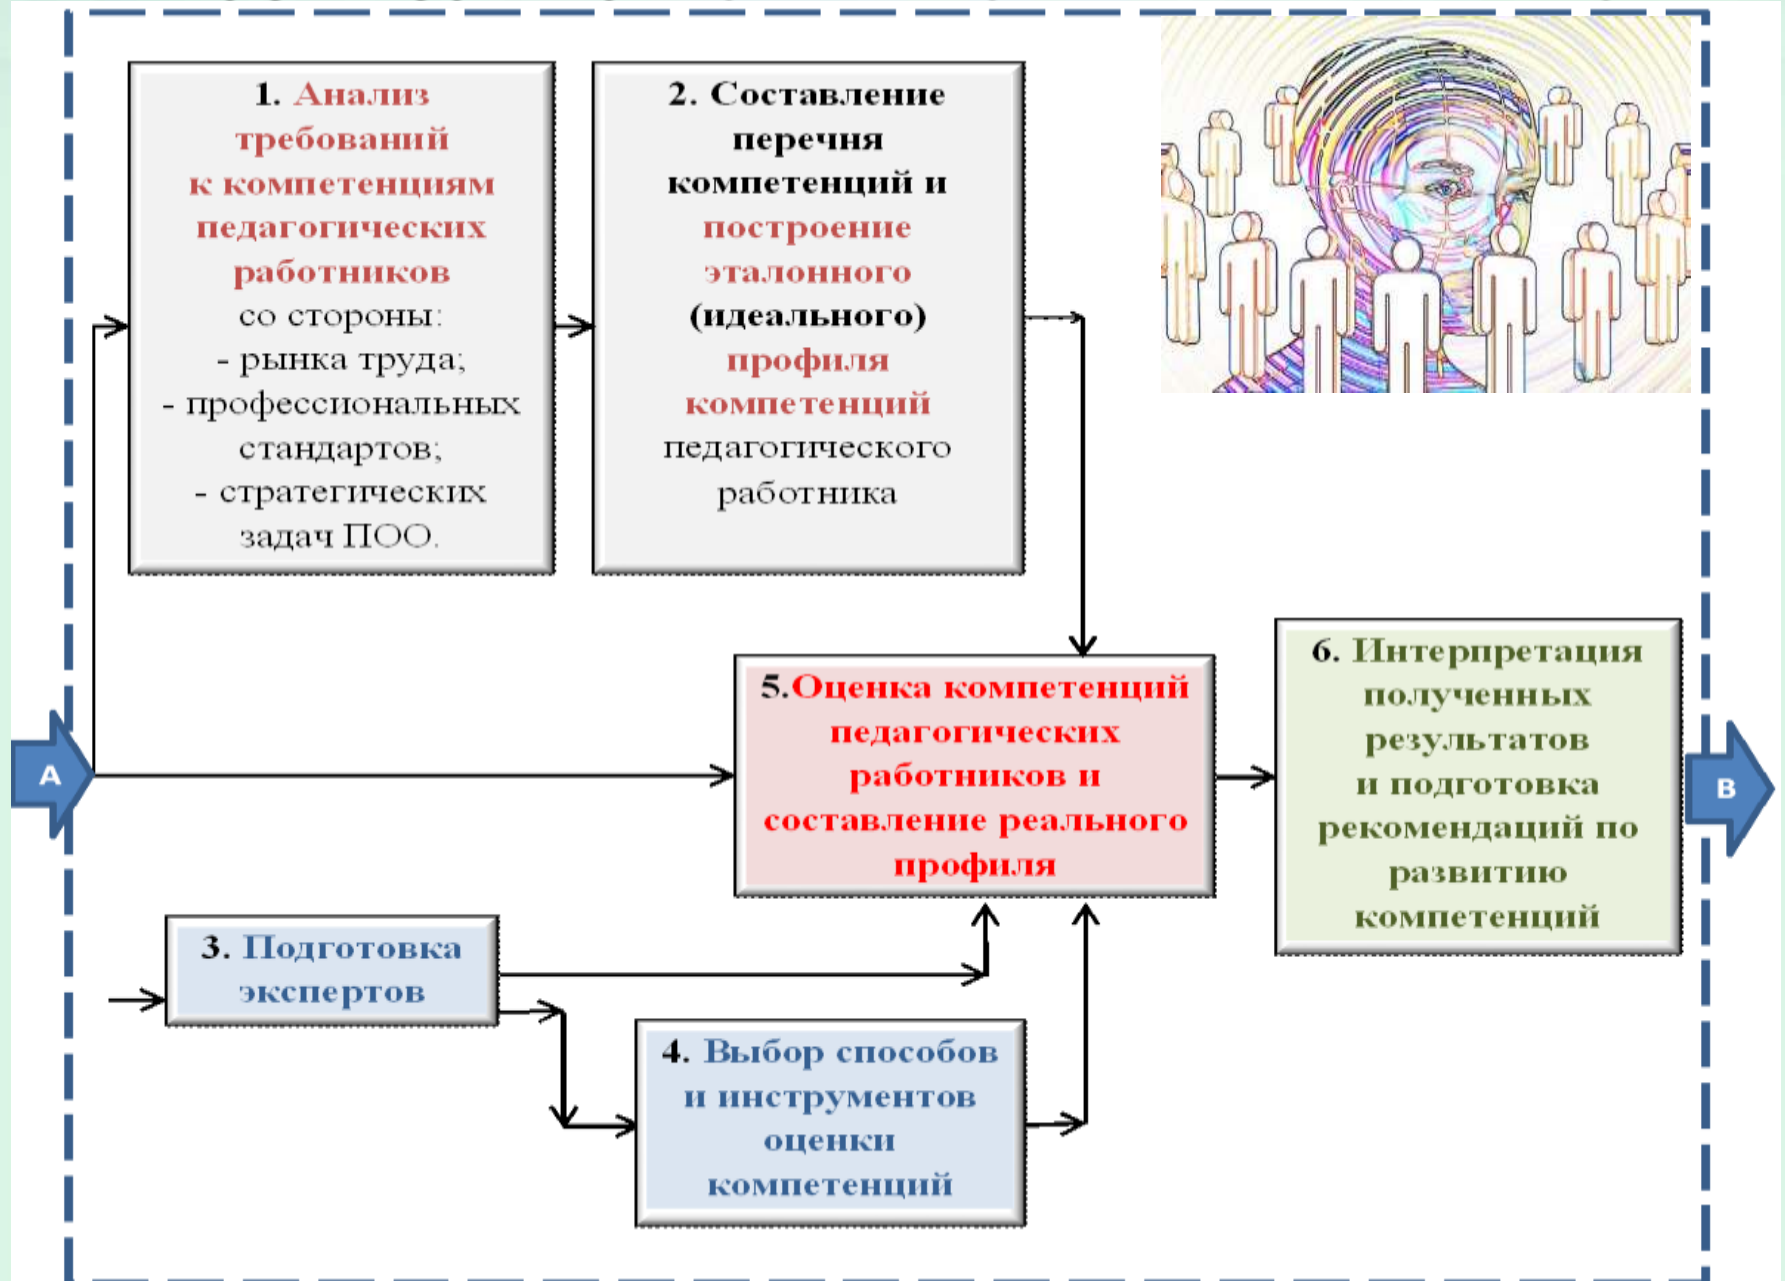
1. Анализ требований к компетенциям педагогических работников со стороны:
- рынка труда;
- профессиональных стандартов;
- стратегических задач ПОО.

2. Составление перечня компетенций и построение эталонного (идеального) профиля компетенций педагогического работника

A

5.Оценка компетенций педагогических работников и составление реального профиля

6. Интерпретация полученных результатов и подготовка рекомендаций по развитию компетенций

B

3. Подготовка экспертов

4. Выбор способов и инструментов оценки компетенций